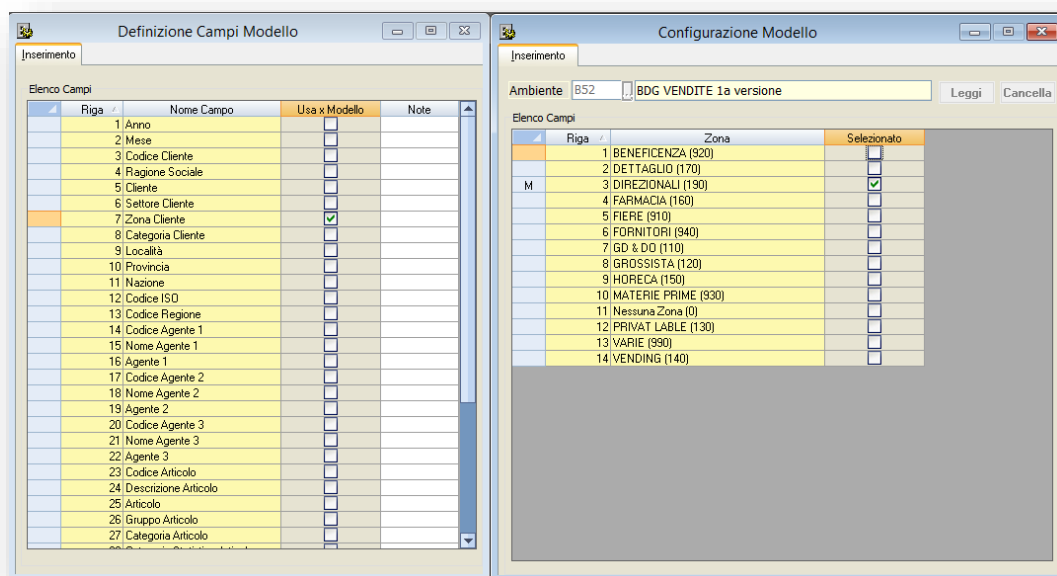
Definizione Campi Modello

Inserimento

Elenco Campi

| Riga | Nome Campo | Usa x Modello | Note |
|---|---|---|---|
| 1 | Anno | ☐ | |
| 2 | Mese | ☐ | |
| 3 | Codice Cliente | ☐ | |
| 4 | Ragione Sociale | ☐ | |
| 5 | Cliente | ☐ | |
| 6 | Settore Cliente | ☐ | |
| 7 | Zona Cliente | ☑ | |
| 8 | Categoria Cliente | ☐ | |
| 9 | Località | ☐ | |
| 10 | Provincia | ☐ | |
| 11 | Nazione | ☐ | |
| 12 | Codice ISO | ☐ | |
| 13 | Codice Regione | ☐ | |
| 14 | Codice Agente 1 | ☐ | |
| 15 | Nome Agente 1 | ☐ | |
| 16 | Agente 1 | ☐ | |
| 17 | Codice Agente 2 | ☐ | |
| 18 | Nome Agente 2 | ☐ | |
| 19 | Agente 2 | ☐ | |
| 20 | Codice Agente 3 | ☐ | |
| 21 | Nome Agente 3 | ☐ | |
| 22 | Agente 3 | ☐ | |
| 23 | Codice Articolo | ☐ | |
| 24 | Descrizione Articolo | ☐ | |
| 25 | Articolo | ☐ | |
| 26 | Gruppo Articolo | ☐ | |
| 27 | Categoria Articolo | ☐ | |
| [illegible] | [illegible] | ☐ | |

Configurazione Modello

Inserimento

Ambiente B52 BDG VENDITE 1a versione Leggi Cancella

Elenco Campi

| | Riga | Zona | Selezionato |
|---|---|---|---|
| | 1 | BENEFICENZA (920) | ☐ |
| | 2 | DETTAGLIO (170) | ☐ |
| M | 3 | DIREZIONALI (190) | ☑ |
| | 4 | FARMACIA (160) | ☐ |
| | 5 | FIERE (910) | ☐ |
| | 6 | FORNITORI (940) | ☐ |
| | 7 | GD & DO (110) | ☐ |
| | 8 | GROSSISTA (120) | ☐ |
| | 9 | HORECA (150) | ☐ |
| | 10 | MATERIE PRIME (930) | ☐ |
| | 11 | Nessuna Zona (0) | ☐ |
| | 12 | PRIVAT LABLE (130) | ☐ |
| | 13 | VARIE (990) | ☐ |
| | 14 | VENDING (140) | ☐ |